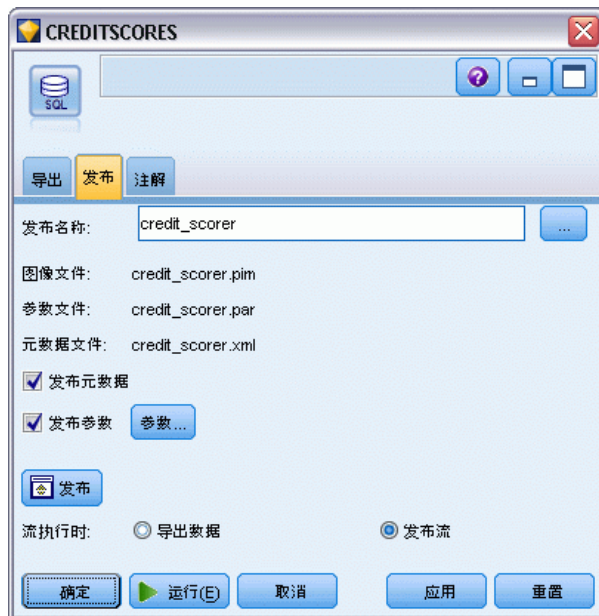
CREDITSCORES

SQL

导出 发布 注解

发布名称: credit_scorer ...

图像文件: credit_scorer.pim

参数文件: credit_scorer.par

元数据文件: credit_scorer.xml

发布元数据

发布参数 参数...

发布

流执行时: 导出数据 发布流

确定 运行(E) 取消 应用 重置